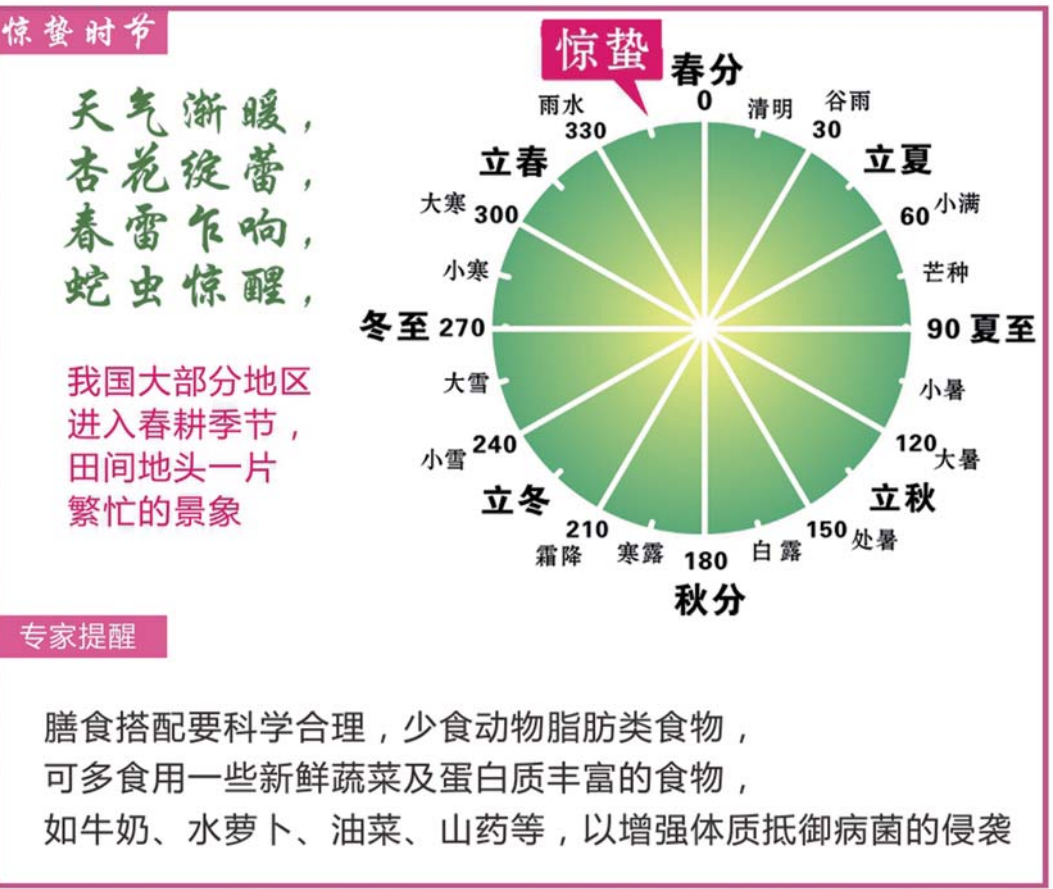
惊蛰时节

天气渐暖，
杏花绽蕾，
春雷乍响，
蛇虫惊醒，

我国大部分地区进入春耕季节，田间地头一片繁忙的景象

惊蛰
春分
0
清明
谷雨
30
立夏
60 小满
芒种
90 夏至
小暑
120 大暑
立秋
150 处暑
白露
180
秋分
寒露
210
霜降
立冬
240
小雪
大雪
冬至 270
小寒
大寒 300
立春
330
雨水

专家提醒

膳食搭配要科学合理，少食动物脂肪类食物，
可多食用一些新鲜蔬菜及蛋白质丰富的食物，
如牛奶、水萝卜、油菜、山药等，以增强体质抵御病菌的侵袭